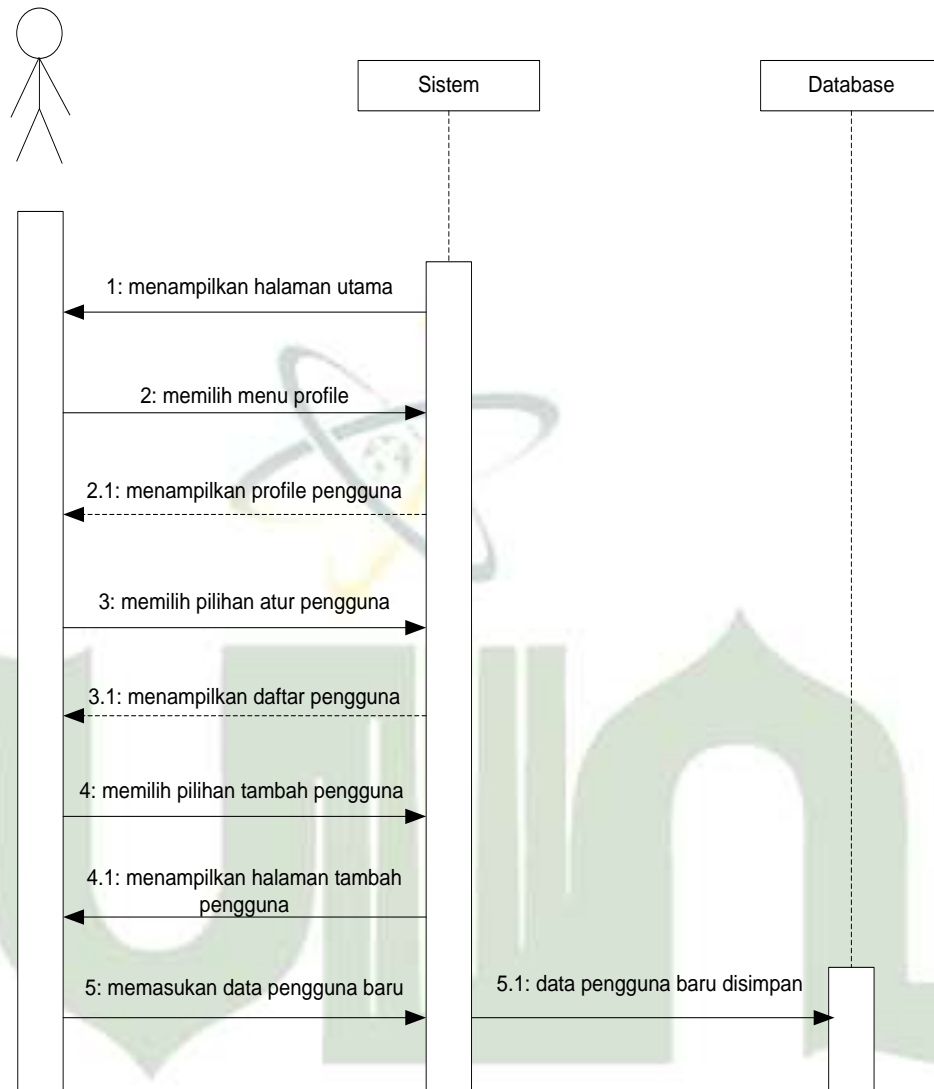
Sistem

Database

1: menampilkan halaman utama

2: memilih menu profile

2.1: menampilkan profile pengguna

3: memilih pilihan atur pengguna

3.1: menampilkan daftar pengguna

4: memilih pilihan tambah pengguna

4.1: menampilkan halaman tambah pengguna

5: memasukan data pengguna baru

5.1: data pengguna baru disimpan